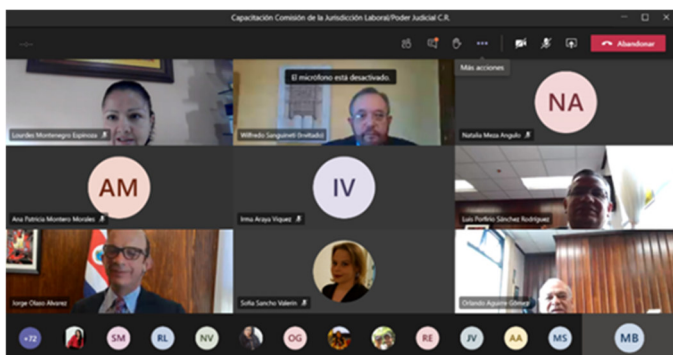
Capacitación Comisión de la Jurisdicción Laboral/Poder Judicial C.R.

Abandonar

Más acciones

El micrófono está desactivado.

Lourdes Montenegro Espinoza

Wilfredo Sanguineti (Invitado)

NA

Natalia Meza Angulo

AM

Ana Patricia Montero Morales

IV

Irma Araya Víquez

Luis Porfirio Sánchez Rodríguez

Jorge Olaso Álvarez

Sofía Sancho Valerín

Orlando Aguirre Gómez

+72

SM

RL

NV

OG

RE

JV

AA

MS

MB